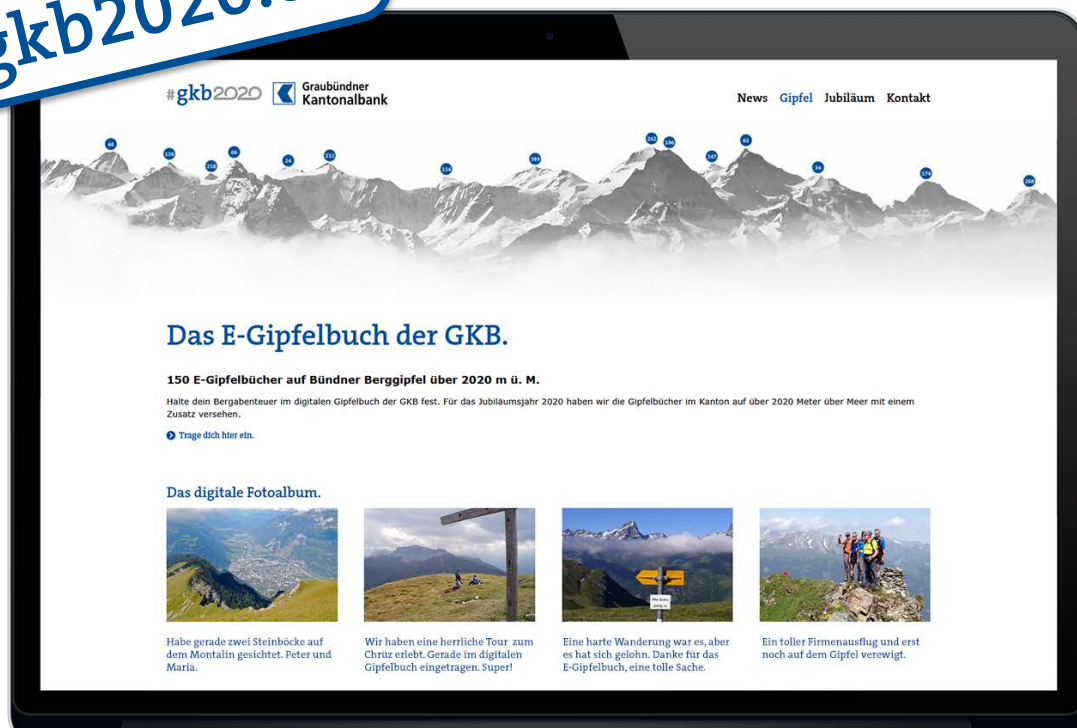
gkb2020.

#gkb2020 Graubündner Kantonalbank

News Gipfel Jubiläum Kontakt

46 124 218 66 24 212 114 189 242 196 247 62 34 174 268

Das E-Gipfelbuch der GKB.

150 E-Gipfelbücher auf Bündner Berggipfel über 2020 m ü. M.

Halte dein Bergabenteuer im digitalen Gipfelbuch der GKB fest. Für das Jubiläumsjahr 2020 haben wir die Gipfelbücher im Kanton auf über 2020 Meter über Meer mit einem Zusatz versehen.

Trage dich hier ein.

Das digitale Fotoalbum.

Habe gerade zwei Steinböcke auf dem Montalin gesichtet. Peter und Maria.

Wir haben eine herrliche Tour zum Chrüz erlebt. Gerade im digitalen Gipfelbuch eingetragen. Super!

Eine harte Wanderung war es, aber es hat sich gelohn. Danke für das E-Gipfelbuch, eine tolle Sache.

Ein toller Firmenausflug und erst noch auf dem Gipfel verewigt.